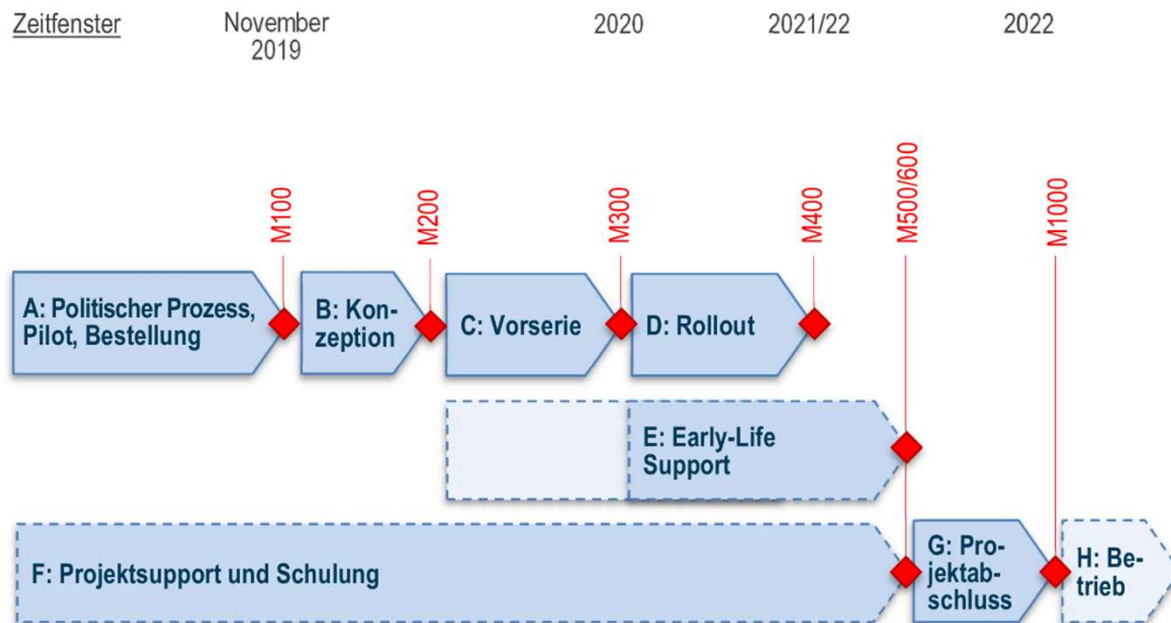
Zeitfenster

November 2019

2020

2021/22

2022

M100

M200

M300

M400

M500/600

M1000

A: Politischer Prozess, Pilot, Bestellung

B: Konzeption

C: Vorserie

D: Rollout

E: Early-Life Support

F: Projektsupport und Schulung

G: Projektabschluss

H: Betrieb